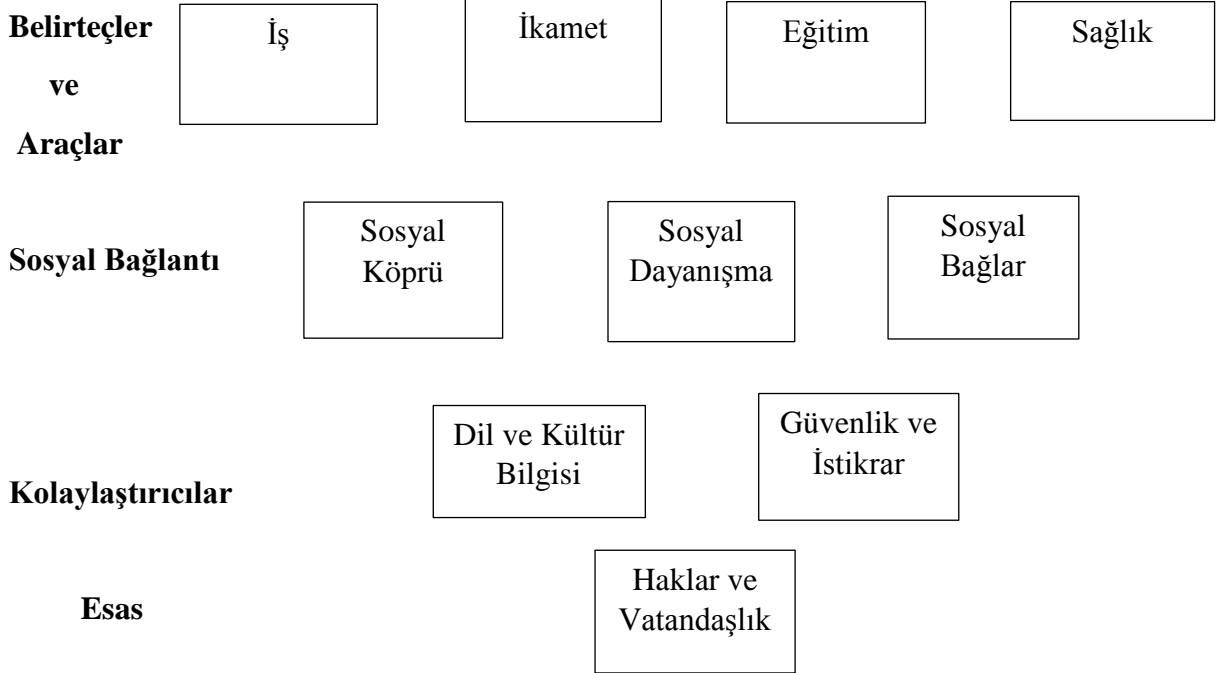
Belirteçler ve Araçlar

İş

İkamet

Eğitim

Sağlık

Sosyal Bağlantı

Sosyal Köprü

Sosyal Dayanışma

Sosyal Bağlar

Kolaylaştırıcılar

Dil ve Kültür Bilgisi

Güvenlik ve İstikrar

Esas

Haklar ve Vatandaşlık